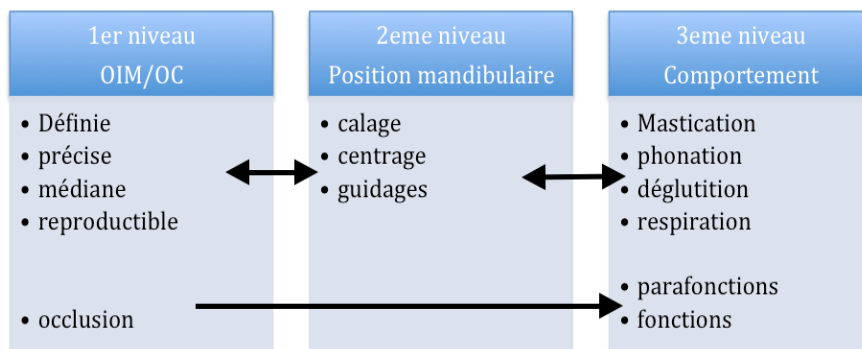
1er niveau
OIM/OC

• Définie
• précise
• médiane
• reproductible

• occlusion

2eme niveau
Position mandibulaire

• calage
• centrage
• guidages

3eme niveau
Comportement

• Mastication
• phonation
• déglutition
• respiration

• parafonctions
• fonctions